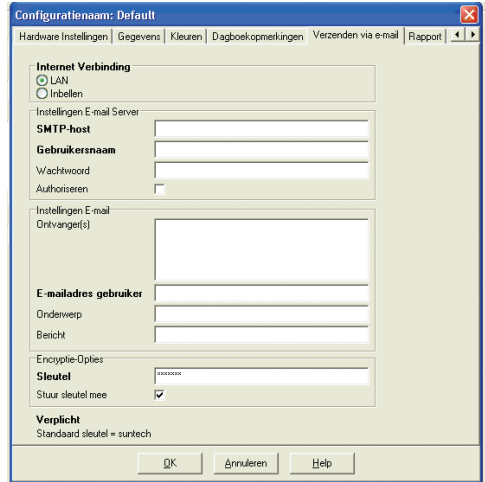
Configuratienaam: Default

Hardware Instellingen | Gegevens | Kleuren | Dagboekopmerkingen | Verzenden via e-mail | Rapport

Internet Verbinding
LAN
Inbellen

Instellingen E-mail Server
SMTP-host
Gebruikersnaam
Wachtwoord
Authoriseren

Instellingen E-mail
Ontvanger(s)

E-mailadres gebruiker
Onderwerp
Bericht

Encryptie-Opties
Sleutel xxxxxxx
Stuur sleutel mee

Verplicht
Standaard sleutel = suntech

OK | Annuleren | Help